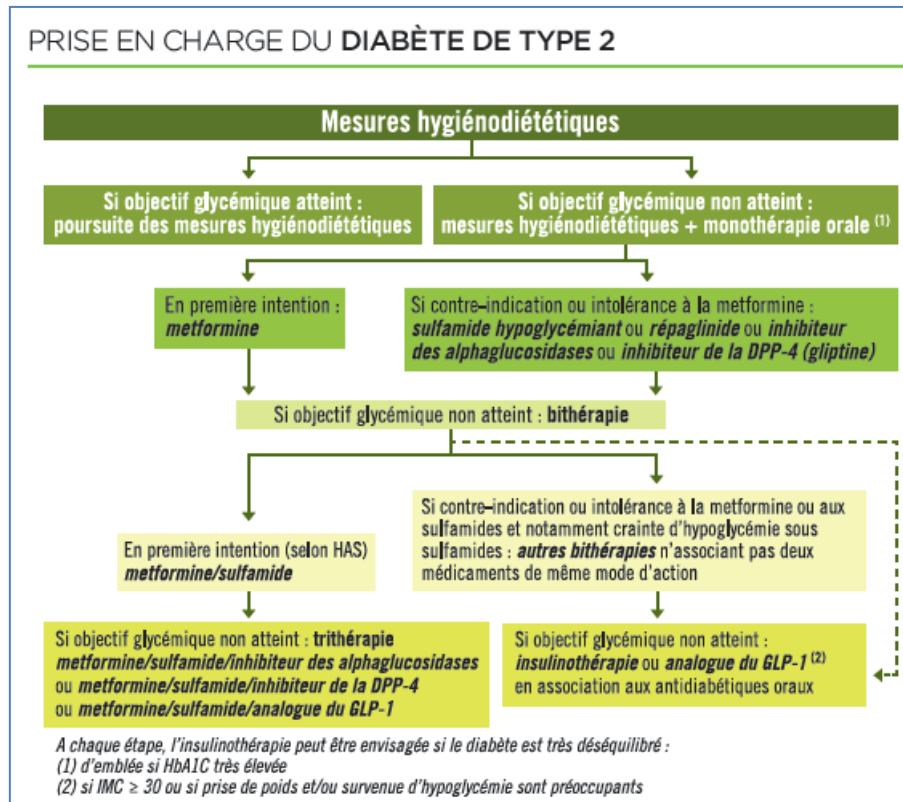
PRISE EN CHARGE DU **DIABÈTE DE TYPE 2**

Mesures hygiénodiététiques

Si objectif glycémique atteint : poursuite des mesures hygiénodiététiques

Si objectif glycémique non atteint : mesures hygiénodiététiques + monothérapie orale $^{(1)}$

En première intention : *metformine*

Si contre–indication ou intolérance à la metformine : *sulfamide hypoglycémiant* ou *répaglinide* ou *inhibiteur des alphaglucosidases* ou *inhibiteur de la DPP-4 (gliptine)*

Si objectif glycémique non atteint : **bithérapie**

En première intention (selon HAS) *metformine/sulfamide*

Si contre–indication ou intolérance à la metformine ou aux sulfamides et notamment crainte d'hypoglycémie sous sulfamides : *autres bithérapies* n'associant pas deux médicaments de même mode d'action

Si objectif glycémique non atteint : **trithérapie** *metformine/sulfamide/inhibiteur des alphaglucosidases* ou *metformine/sulfamide/inhibiteur de la DPP-4* ou *metformine/sulfamide/analogue du GLP-1*

Si objectif glycémique non atteint : *insulinothérapie* ou *analogue du GLP-1* $^{(2)}$ en association aux antidiabétiques oraux

A chaque étape, l'insulinothérapie peut être envisagée si le diabète est très déséquilibré :
(1) d'emblée si HbA1C très élevée
(2) si IMC $\geq$ 30 ou si prise de poids et/ou survenue d'hypoglycémie sont préoccupants